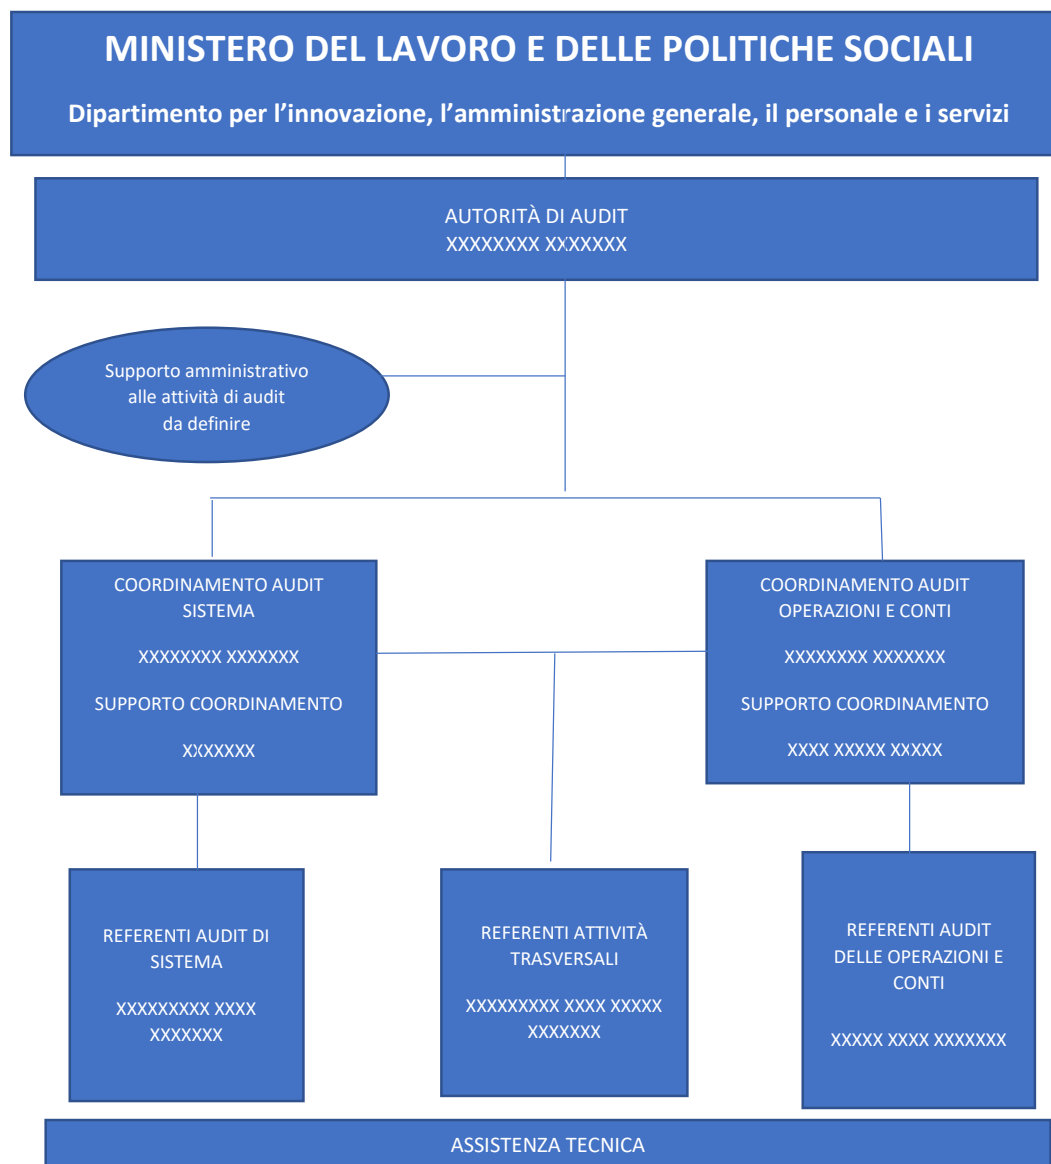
MINISTERO DEL LAVORO E DELLE POLITICHE SOCIALI

Dipartimento per l'innovazione, l'amministrazione generale, il personale e i servizi

AUTORITÀ DI AUDIT
XXXXXXXX XXXXXXX

Supporto amministrativo alle attività di audit da definire

COORDINAMENTO AUDIT SISTEMA

XXXXXXXX XXXXXXX

SUPPORTO COORDINAMENTO

XXXXXXX

COORDINAMENTO AUDIT OPERAZIONI E CONTI

XXXXXXXX XXXXXXX

SUPPORTO COORDINAMENTO

XXXX XXXXX XXXXX

REFERENTI AUDIT DI SISTEMA

XXXXXXXXX XXXX XXXXXXX

REFERENTI ATTIVITÀ TRASVERSALI

XXXXXXXXX XXXX XXXXX XXXXXXX

REFERENTI AUDIT DELLE OPERAZIONI E CONTI

XXXXX XXXX XXXXXXX

ASSISTENZA TECNICA